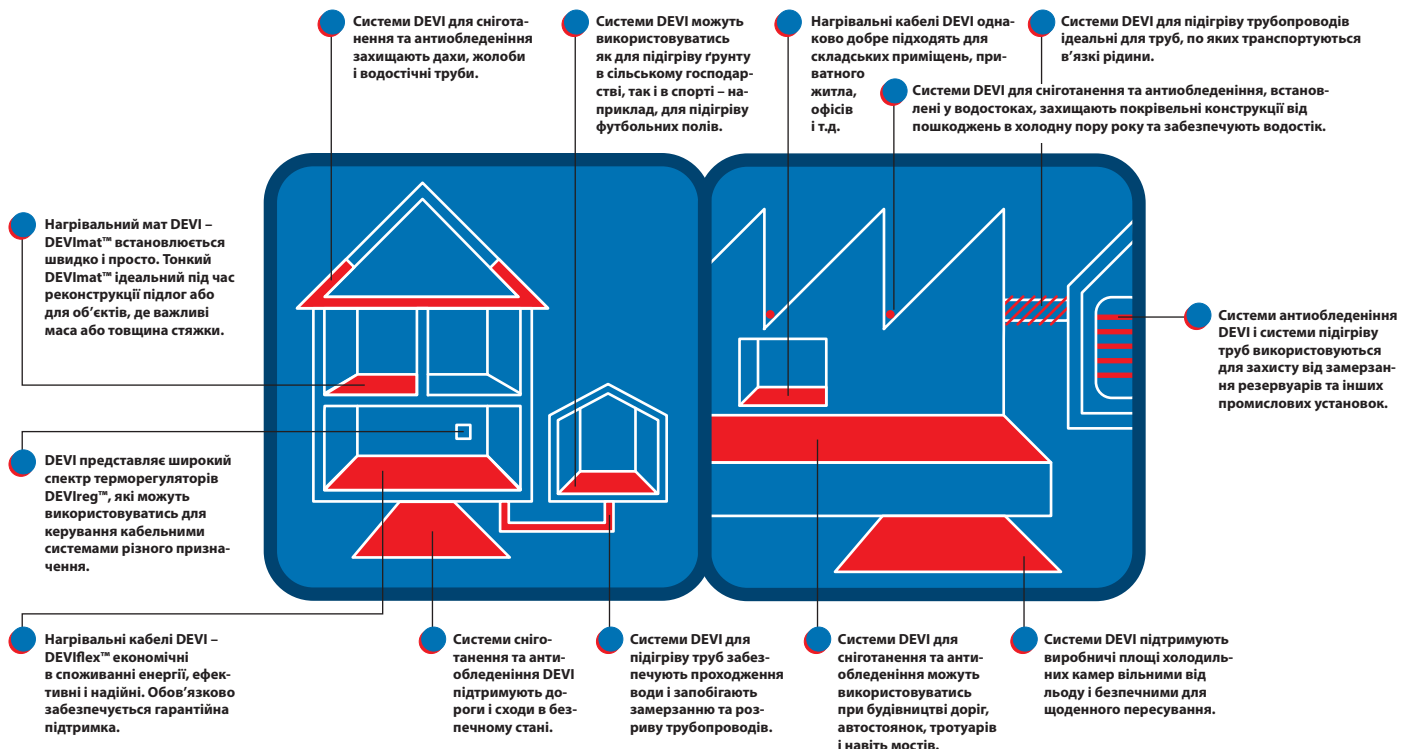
Системи DEVI для сніготанення та антиобледеніння захищають дахи, жолоби і водостічні труби.

Системи DEVI можуть використовуватись як для підігріву ґрунту в сільському господарстві, так і в спорті – наприклад, для підігріву футбольних полів.

Нагрівальні кабелі DEVI однаково добре підходять для складських приміщень, приватного житла, офісів і т.д.

Системи DEVI для підігріву трубопроводів ідеальні для труб, по яких транспортуються в'язкі рідини.

Системи DEVI для сніготанення та антиобледеніння, встановлені у водостоках, захищають покрівельні конструкції від пошкоджень в холодну пору року та забезпечують водостік.

Нагрівальний мат DEVI – DEVImat™ встановлюється швидко і просто. Тонкий DEVImat™ ідеальний під час реконструкції підлог або для об'єктів, де важливі маса або товщина стяжки.

Системи антиобледеніння DEVI і системи підігріву труб використовуються для захисту від замерзання резервуарів та інших промислових установок.

DEVI представляє широкий спектр терморегуляторів DEVIreg™, які можуть використовуватись для керування кабельними системами різного призначення.

Нагрівальні кабелі DEVI – DEVIflex™ економічні в споживанні енергії, ефективні і надійні. Обов'язково забезпечується гарантійна підтримка.

Системи сніготанення та антиобледеніння DEVI підтримують дороги і сходи в безпечному стані.

Системи DEVI для підігріву труб забезпечують проходження води і запобігають замерзанню та розриву трубопроводів.

Системи DEVI для сніготанення та антиобледеніння можуть використовуватись при будівництві доріг, автостоянок, тротуарів і навіть мостів.

Системи DEVI підтримують виробничі площі холодильних камер вільними від льоду і безпечними для щоденного пересування.